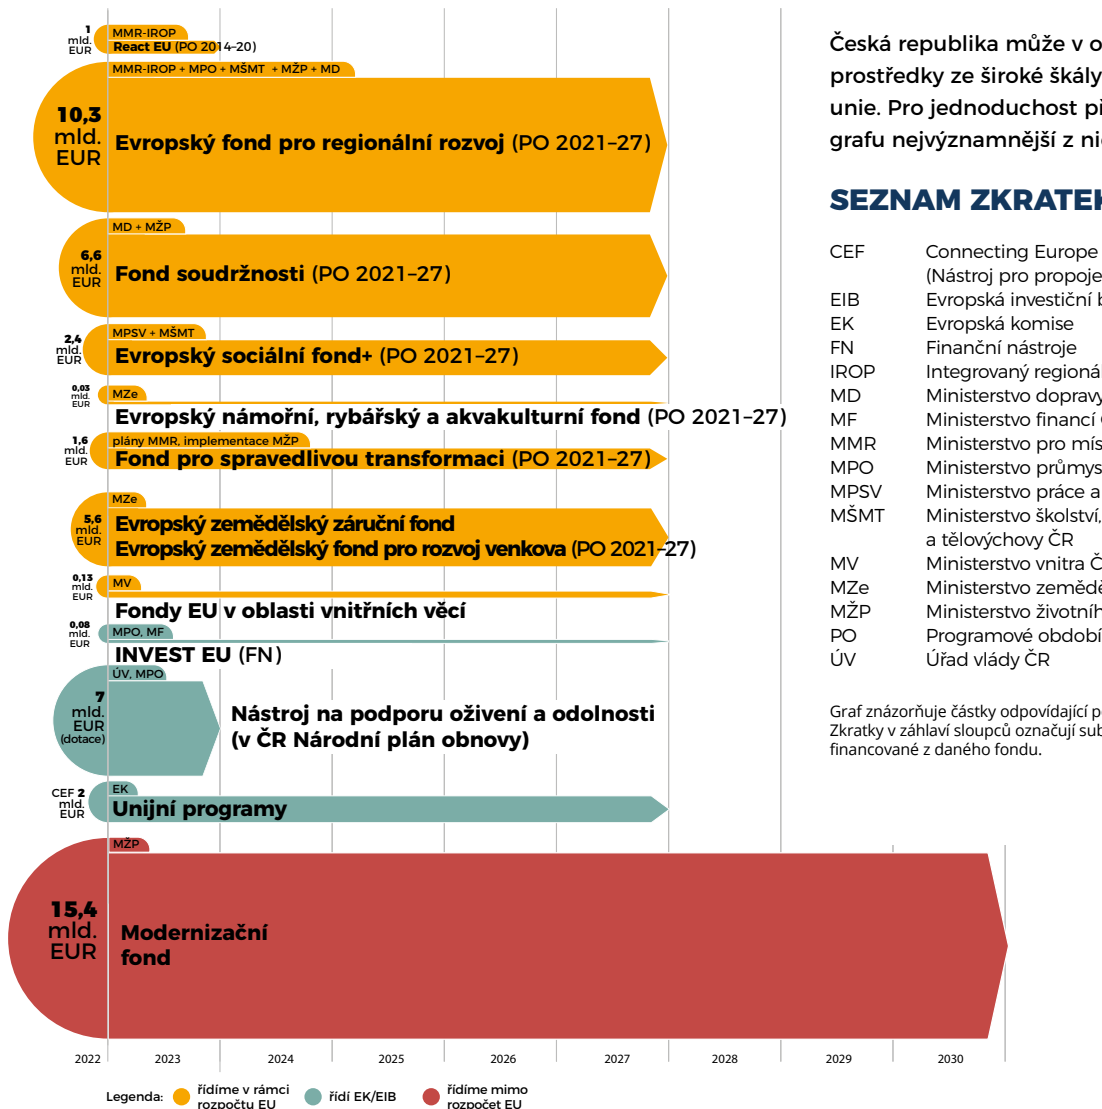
1 mld. EUR
MMR-IROP
React EU (PO 2014–20)

MMR-IROP + MPO + MŠMT + MŽP + MD
10,3 mld. EUR
Evropský fond pro regionální rozvoj (PO 2021–27)

MD + MŽP
6,6 mld. EUR
Fond soudržnosti (PO 2021–27)

MPSV + MŠMT
2,4 mld. EUR
Evropský sociální fond+ (PO 2021–27)

MZe
0,03 mld. EUR
Evropský námořní, rybářský a akvakulturní fond (PO 2021–27)

plány MMR, implementace MŽP
1,6 mld. EUR
Fond pro spravedlivou transformaci (PO 2021–27)

MZe
5,6 mld. EUR
Evropský zemědělský záruční fond
Evropský zemědělský fond pro rozvoj venkova (PO 2021–27)

MV
0,13 mld. EUR
Fondy EU v oblasti vnitřních věcí

MPO, MF
0,08 mld. EUR
INVEST EU (FN)

ÚV, MPO
7 mld. EUR (dotace)
Nástroj na podporu oživení a odolnosti (v ČR Národní plán obnovy)

EK
CEF 2 mld. EUR
Unijní programy

MŽP
15,4 mld. EUR
Modernizační fond

2022 2023 2024 2025 2026 2027 2028 2029 2030

Legenda: řídíme v rámci rozpočtu EU   řídí EK/EIB   řídíme mimo rozpočet EU

Česká republika může v o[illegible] prostředky ze široké škály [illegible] unie. Pro jednoduchost pi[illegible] grafu nejvýznamnější z ni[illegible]

SEZNAM ZKRATEK

CEF Connecting Europe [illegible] (Nástroj pro propoje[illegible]
EIB Evropská investiční b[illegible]
EK Evropská komise
FN Finanční nástroje
IROP Integrovaný regioná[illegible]
MD Ministerstvo dopravy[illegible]
MF Ministerstvo financí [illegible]
MMR Ministerstvo pro mís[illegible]
MPO Ministerstvo průmys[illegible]
MPSV Ministerstvo práce a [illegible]
MŠMT Ministerstvo školství, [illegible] a tělovýchovy ČR
MV Ministerstvo vnitra Č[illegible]
MZe Ministerstvo zeměd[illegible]
MŽP Ministerstvo životníh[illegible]
PO Programové období
ÚV Úřad vlády ČR

Graf znázorňuje částky odpovídající p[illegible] Zkratky v záhlaví sloupců označují sub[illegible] financované z daného fondu.